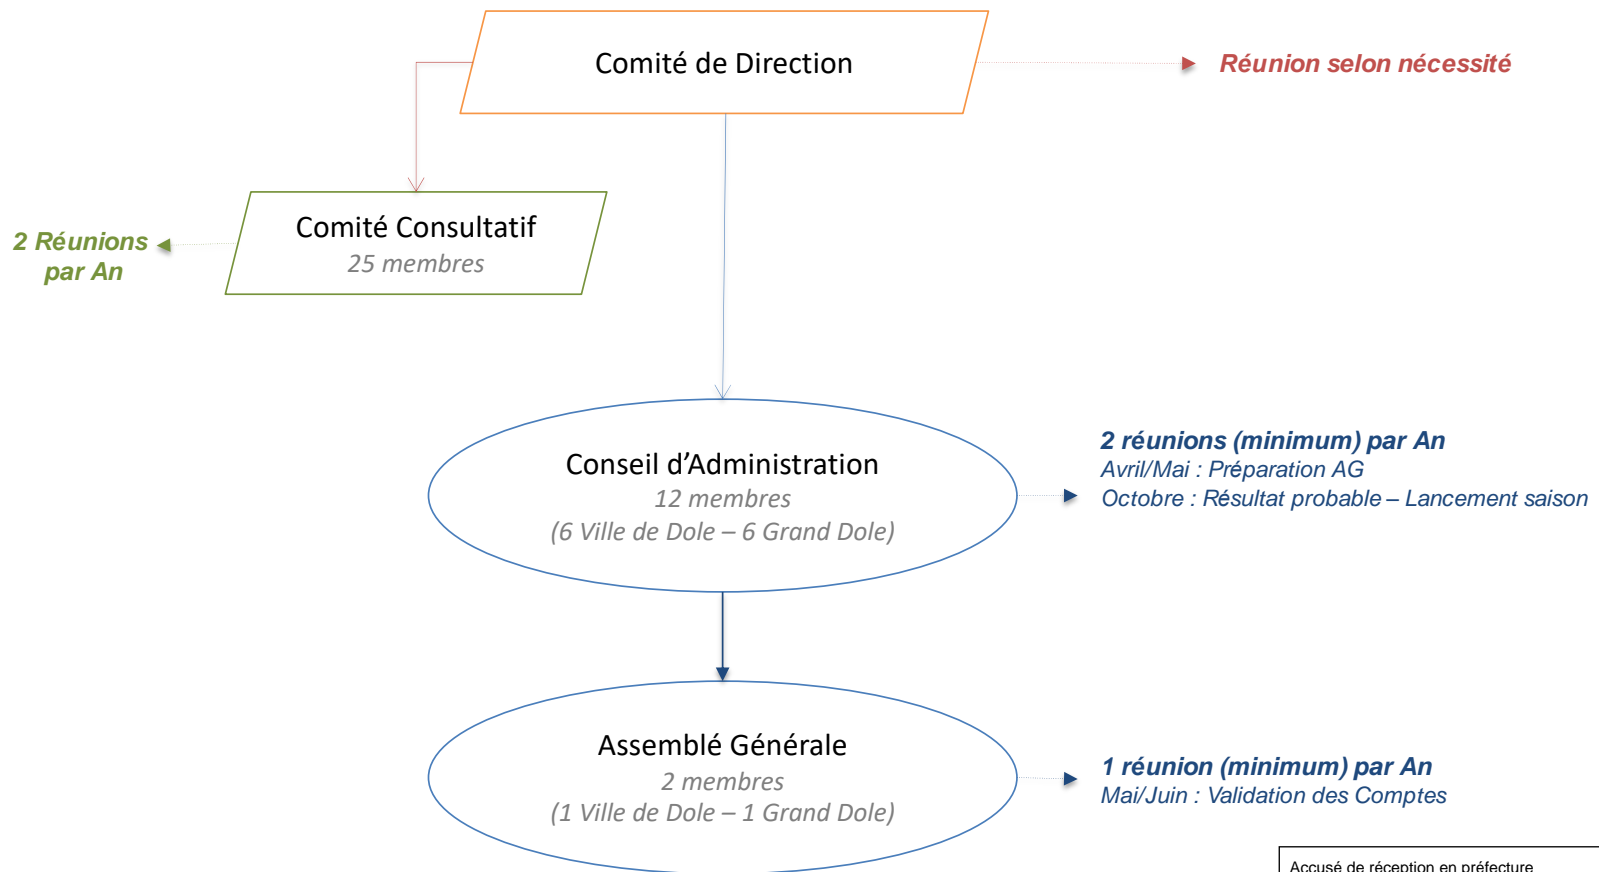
Comité de Direction

Réunion selon nécessité

Comité Consultatif
25 membres

2 Réunions par An

Conseil d’Administration
12 membres
(6 Ville de Dole – 6 Grand Dole)

2 réunions (minimum) par An
Avril/Mai : Préparation AG
Octobre : Résultat probable – Lancement saison

Assemblé Générale
2 membres
(1 Ville de Dole – 1 Grand Dole)

1 réunion (minimum) par An
Mai/Juin : Validation des Comptes

Accusé de réception en préfecture